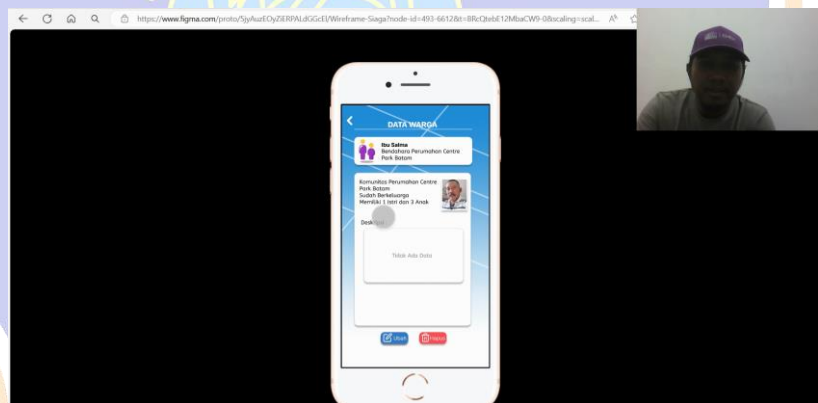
https://www.figma.com/proto/5jyAuzEOyZiERPALdGGcEI/Wireframe-Siaga?node-id=493-6612&t=8RcQtebE12MbaCW9-0&scaling=scal...

DATA WARGA

Ibu Salma
Bendahara Perumahan Centre Park Batam

Komunitas Perumahan Centre Park Batam
Sudah Berkeluarga
Memiliki 1 Istri dan 3 Anak

Desk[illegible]

Tidak Ada Data

Ubah
Hapus